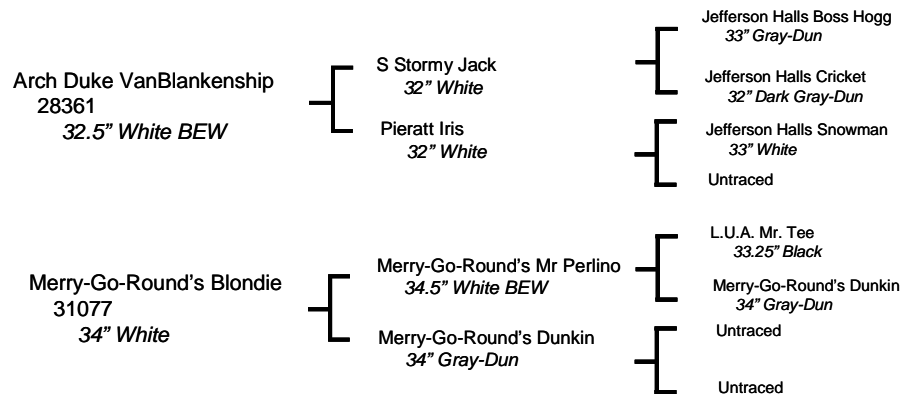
Arch Duke VanBlankenship
28361
*32.5" White BEW*

S Stormy Jack
*32" White*

Pieratt Iris
*32" White*

Jefferson Halls Boss Hogg
*33" Gray-Dun*

Jefferson Halls Cricket
*32" Dark Gray-Dun*

Jefferson Halls Snowman
*33" White*

Untraced

Merry-Go-Round's Blondie
31077
*34" White*

Merry-Go-Round's Mr Perlino
*34.5" White BEW*

Merry-Go-Round's Dunkin
*34" Gray-Dun*

L.U.A. Mr. Tee
*33.25" Black*

Merry-Go-Round's Dunkin
*34" Gray-Dun*

Untraced

Untraced